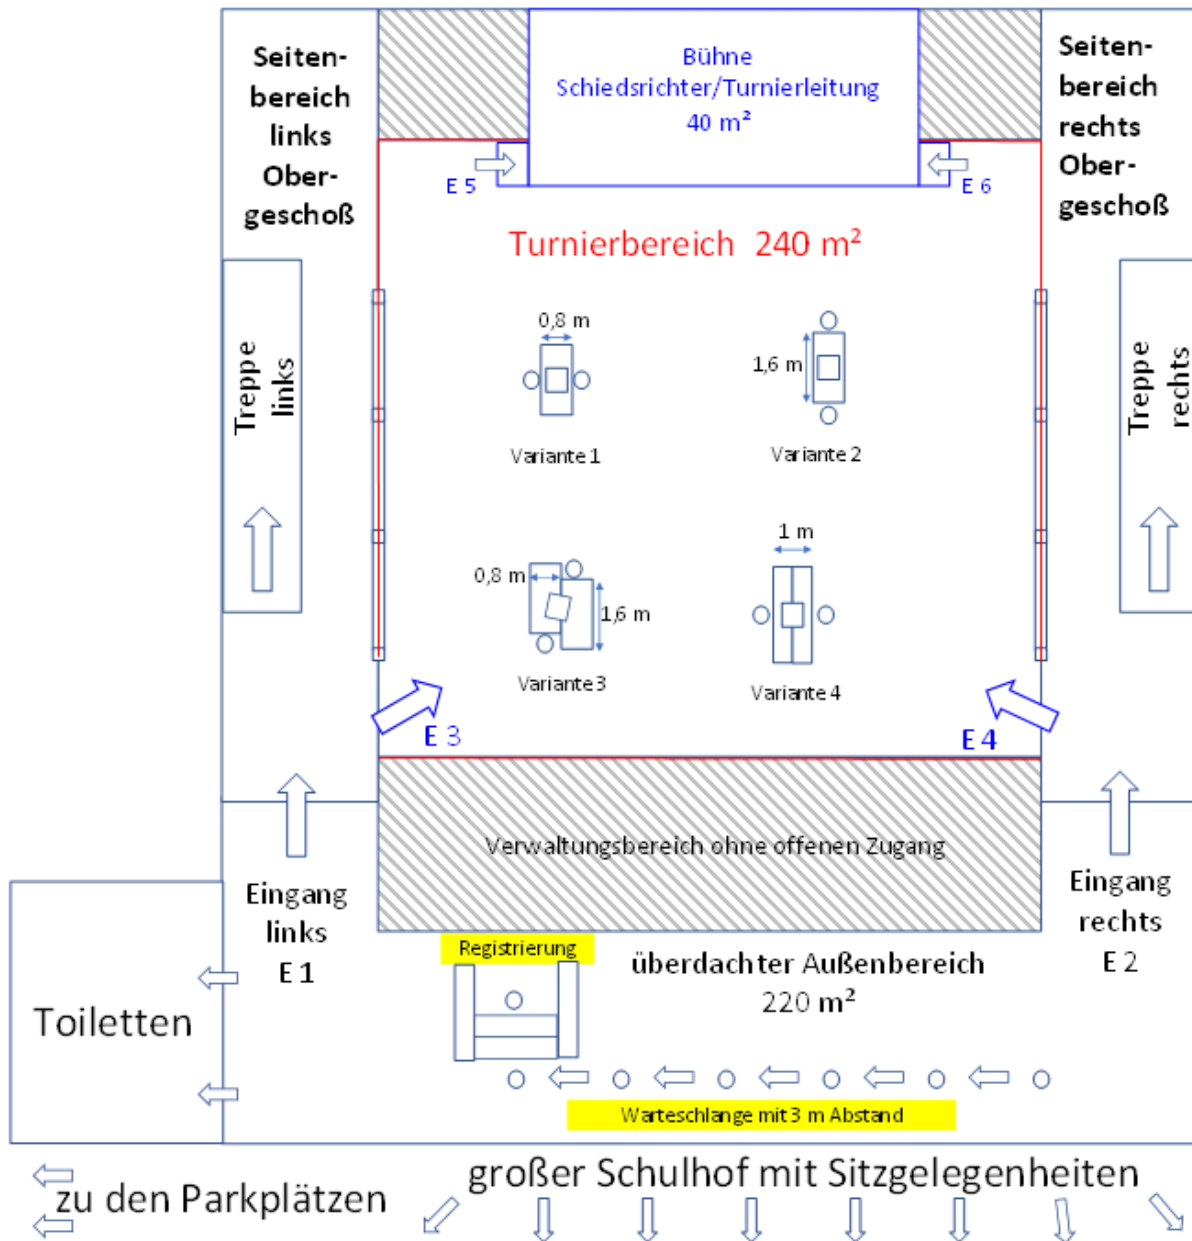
Seitenbereich links Obergeschoß

Bühne
Schiedsrichter/Turnierleitung
40 m²

Seitenbereich rechts Obergeschoß

E 5

E 6

Turnierbereich 240 m²

Treppe links

Treppe rechts

0,8 m

1,6 m

Variante 1

Variante 2

1 m

0,8 m

1,6 m

Variante 3

Variante 4

E 3

E 4

Verwaltungsbereich ohne offenen Zugang

Eingang links E 1

Eingang rechts E 2

Registrierung

überdachter Außenbereich 220 m²

Toiletten

Warteschlange mit 3 m Abstand

zu den Parkplätzen

großer Schulhof mit Sitzgelegenheiten